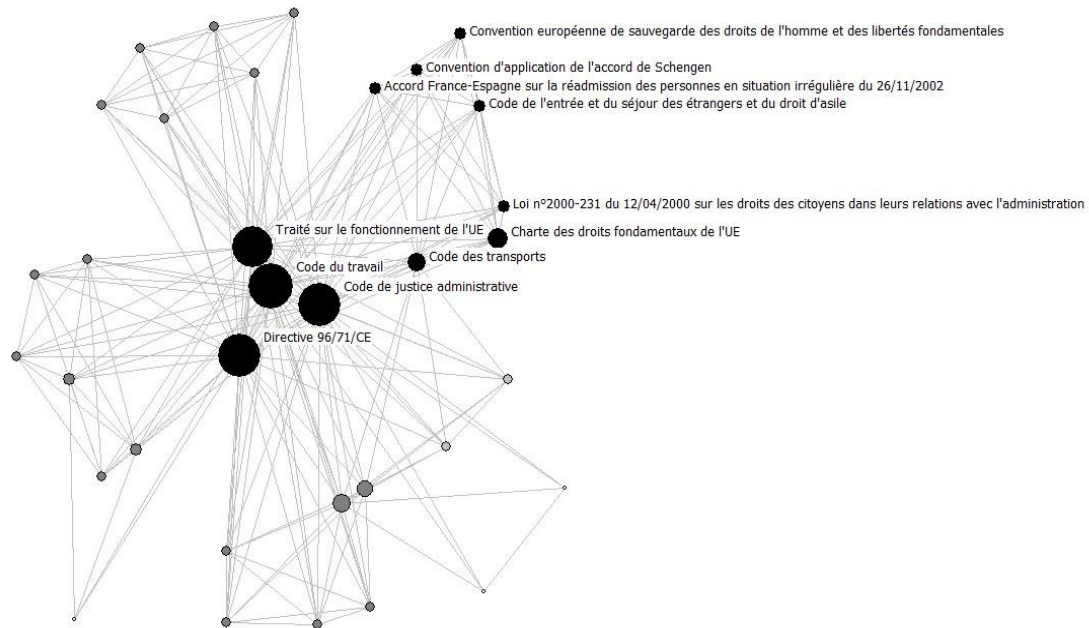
Convention européenne de sauvegarde des droits de l'homme et des libertés fondamentales

Convention d'application de l'accord de Schengen

Accord France-Espagne sur la réadmission des personnes en situation irrégulière du 26/11/2002

Code de l'entrée et du séjour des étrangers et du droit d'asile

Loi n°2000-231 du 12/04/2000 sur les droits des citoyens dans leurs relations avec l'administration

Traité sur le fonctionnement de l'UE

Charte des droits fondamentaux de l'UE

Code des transports

Code du travail

Code de justice administrative

Directive 96/71/CE